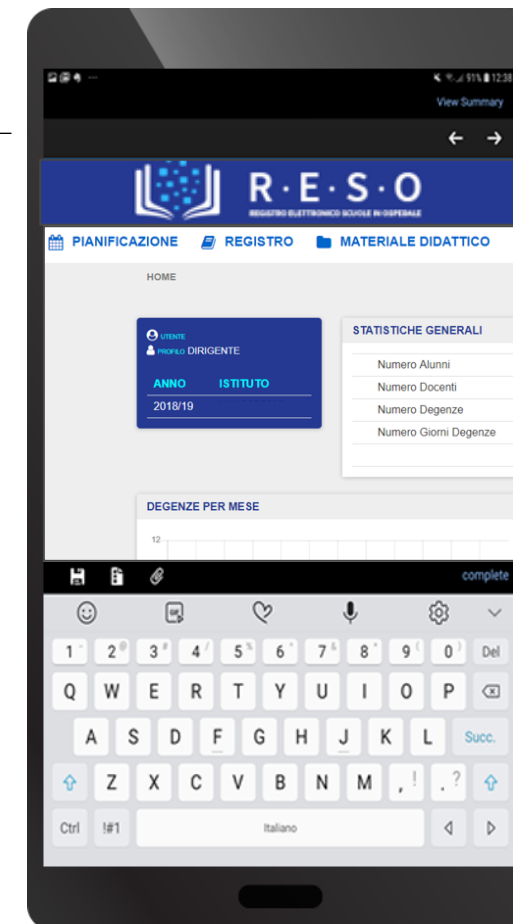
91% 12:38
View Summary
← →

R·E·S·O
REGISTRO ELETTRONICO SCUOLE IN OSPEDALE

PIANIFICAZIONE  REGISTRO  MATERIALE DIDATTICO

HOME

UTENTE
PROFILO DIRIGENTE

| ANNO | ISTITUTO |
|---|---|
| 2018/19 | |

STATISTICHE GENERALI
Numero Alunni
Numero Docenti
Numero Degenze
Numero Giorni Degenze

DEGENZE PER MESE
12

complete

1 2 3 4 5 6 7 8 9 0 Del
Q W E R T Y U I O P
A S D F G H J K L Succ.
Z X C V B N M , . ?
Ctrl !#1 Italiano